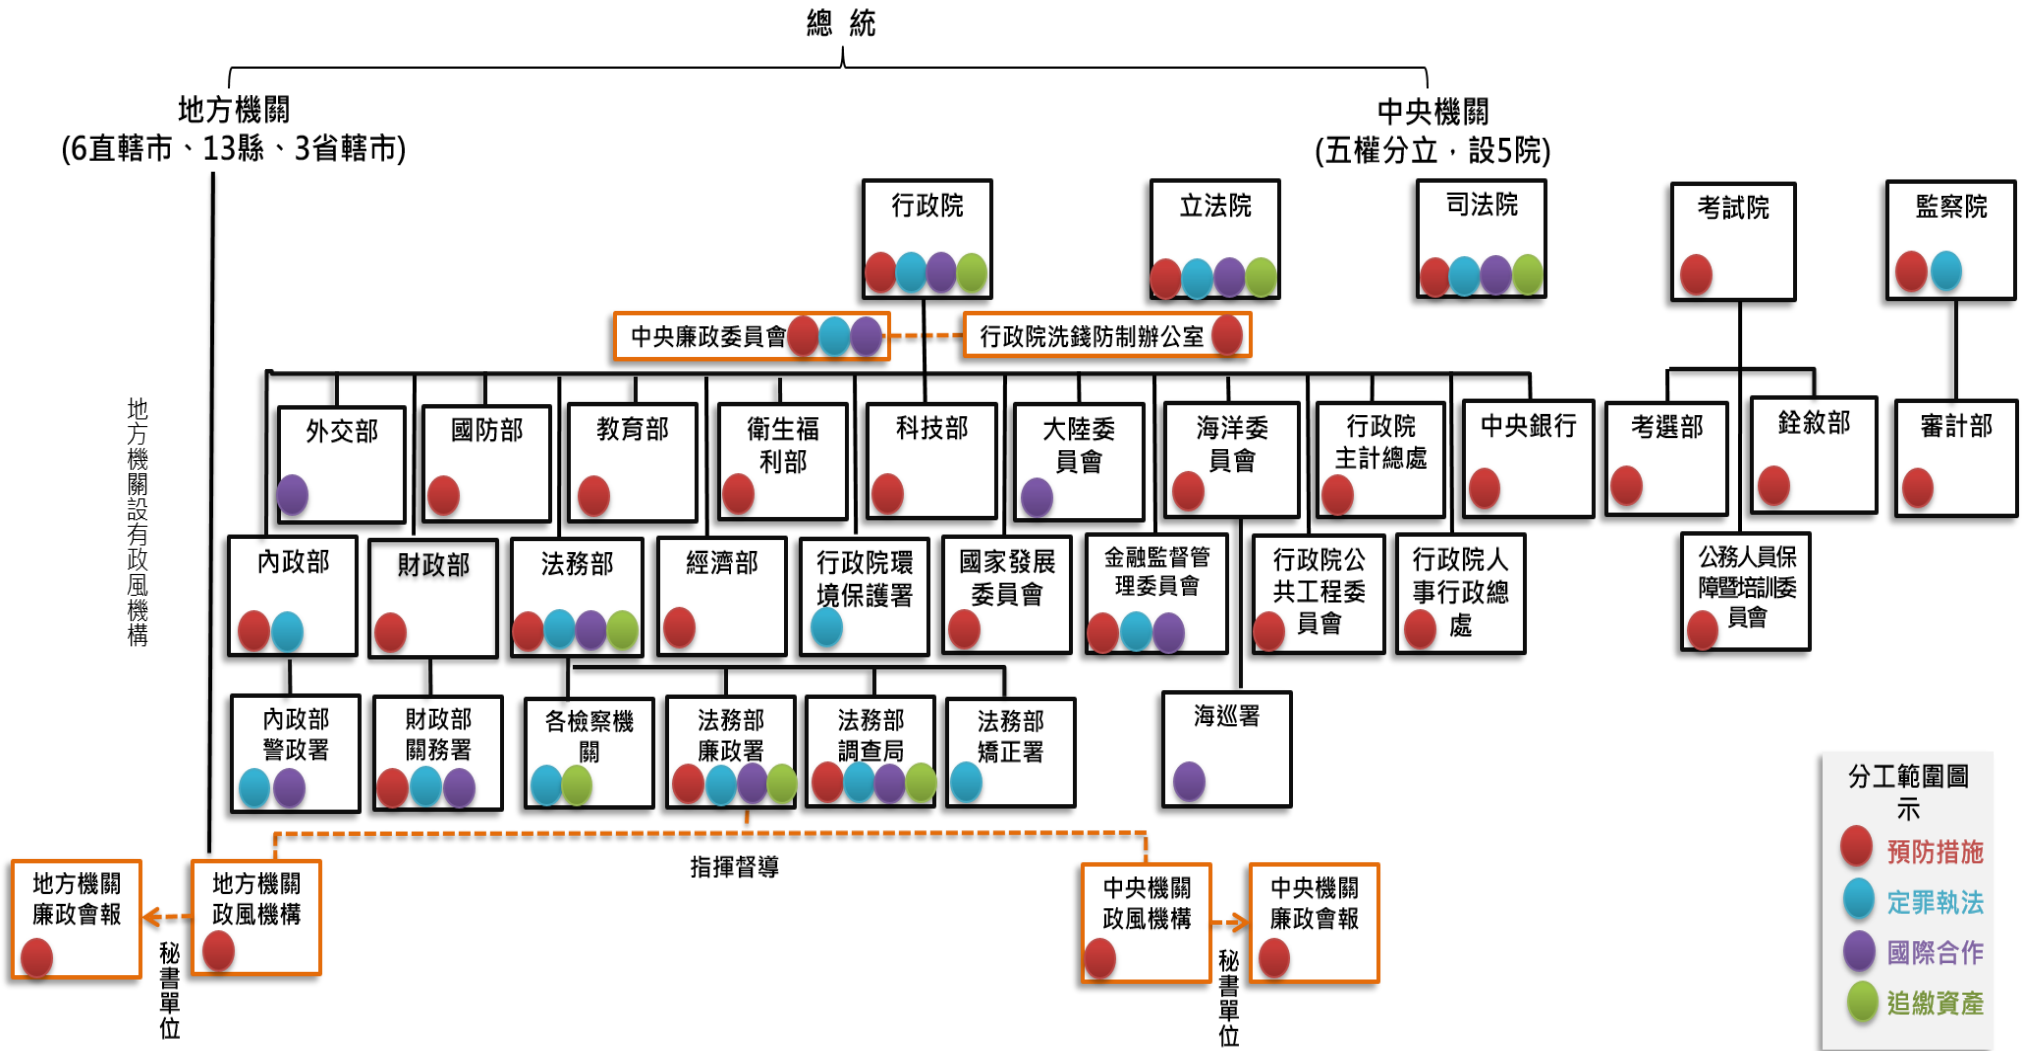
總 統

地方機關
(6直轄市、13縣、3省轄市)

中央機關
(五權分立，設5院)

行政院

立法院

司法院

考試院

監察院

中央廉政委員會

行政院洗錢防制辦公室

地方機關設有政風機構

外交部

國防部

教育部

衛生福利部

科技部

大陸委員會

海洋委員會

行政院主計總處

中央銀行

考選部

銓敘部

審計部

內政部

財政部

法務部

經濟部

行政院環境保護署

國家發展委員會

金融監督管理委員會

行政院公共工程委員會

行政院人事行政總處

公務人員保障暨培訓委員會

內政部警政署

財政部關務署

各檢察機關

法務部廉政署

法務部調查局

法務部矯正署

海巡署

指揮督導

地方機關廉政會報

地方機關政風機構

秘書單位

中央機關政風機構

中央機關廉政會報

秘書單位

分工範圍圖示

預防措施

定罪執法

國際合作

追繳資產